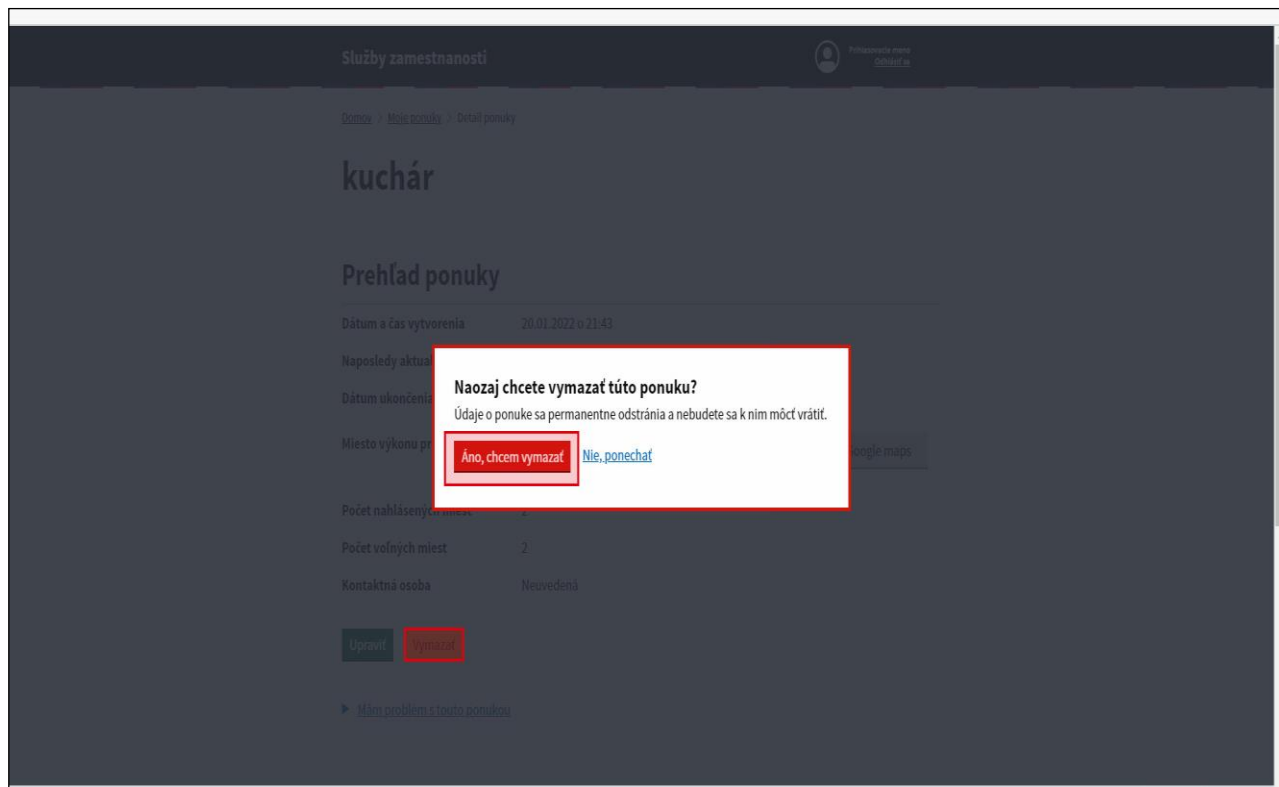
Služby zamestnanosti

Prihlasovacie meno
Odhlásiť sa

Domov > Moje ponuky > Detail ponuky

kuchár

Prehľad ponuky

Dátum a čas vytvorenia 20.01.2022 o 21:43

Naposledy aktual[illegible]

Dátum ukončenia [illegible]

Miesto výkonu pr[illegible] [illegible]oogle maps

Počet nahlásených miest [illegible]

Počet voľných miest 2

Kontaktná osoba Neuvedená

Upraviť Vymazať

Mám problém s touto ponukou

Naozaj chcete vymazať túto ponuku?

Údaje o ponuke sa permanentne odstránia a nebudete sa k nim môcť vrátiť.

Áno, chcem vymazať Nie, ponechať